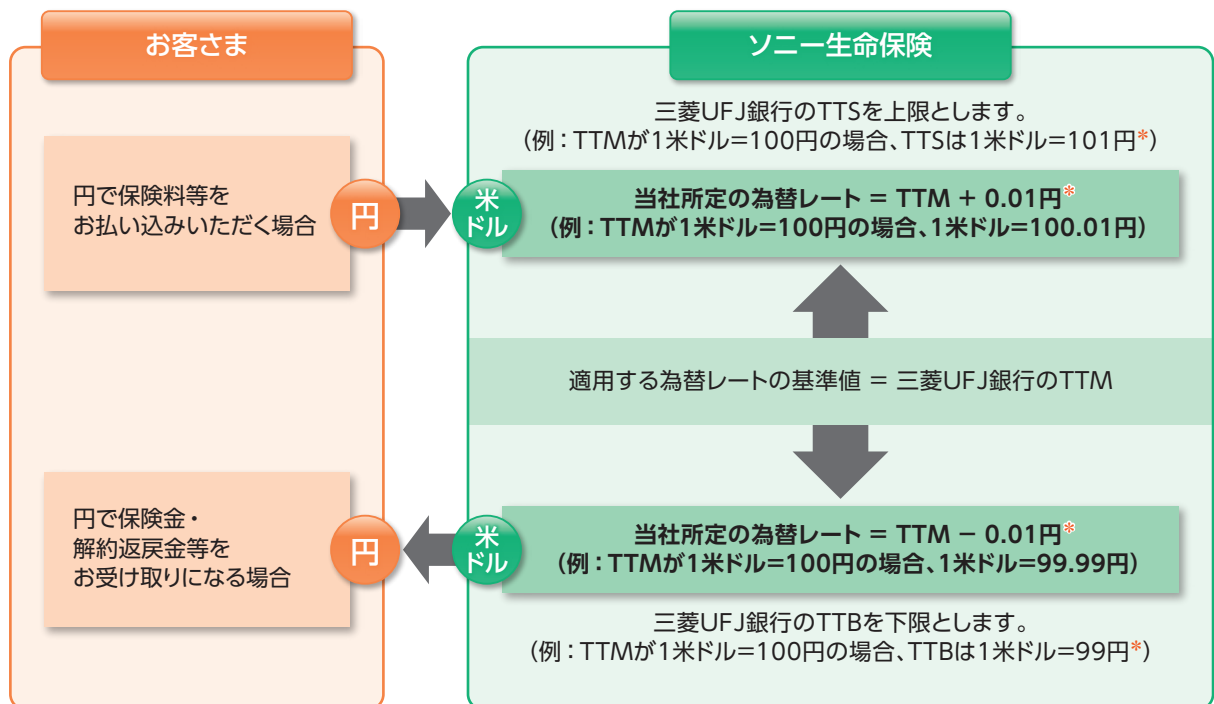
お客さま

円で保険料等をお払い込みいただく場合

円

円で保険金・解約返戻金等をお受け取りになる場合

円

ソニー生命保険

三菱UFJ銀行のTTSを上限とします。
（例：TTMが1米ドル=100円の場合、TTSは1米ドル=101円*）

米ドル

当社所定の為替レート = TTM + 0.01円*
（例：TTMが1米ドル=100円の場合、1米ドル=100.01円）

適用する為替レートの基準値 = 三菱UFJ銀行のTTM

米ドル

当社所定の為替レート = TTM − 0.01円*
（例：TTMが1米ドル=100円の場合、1米ドル=99.99円）

三菱UFJ銀行のTTBを下限とします。
（例：TTMが1米ドル=100円の場合、TTBは1米ドル=99円*）